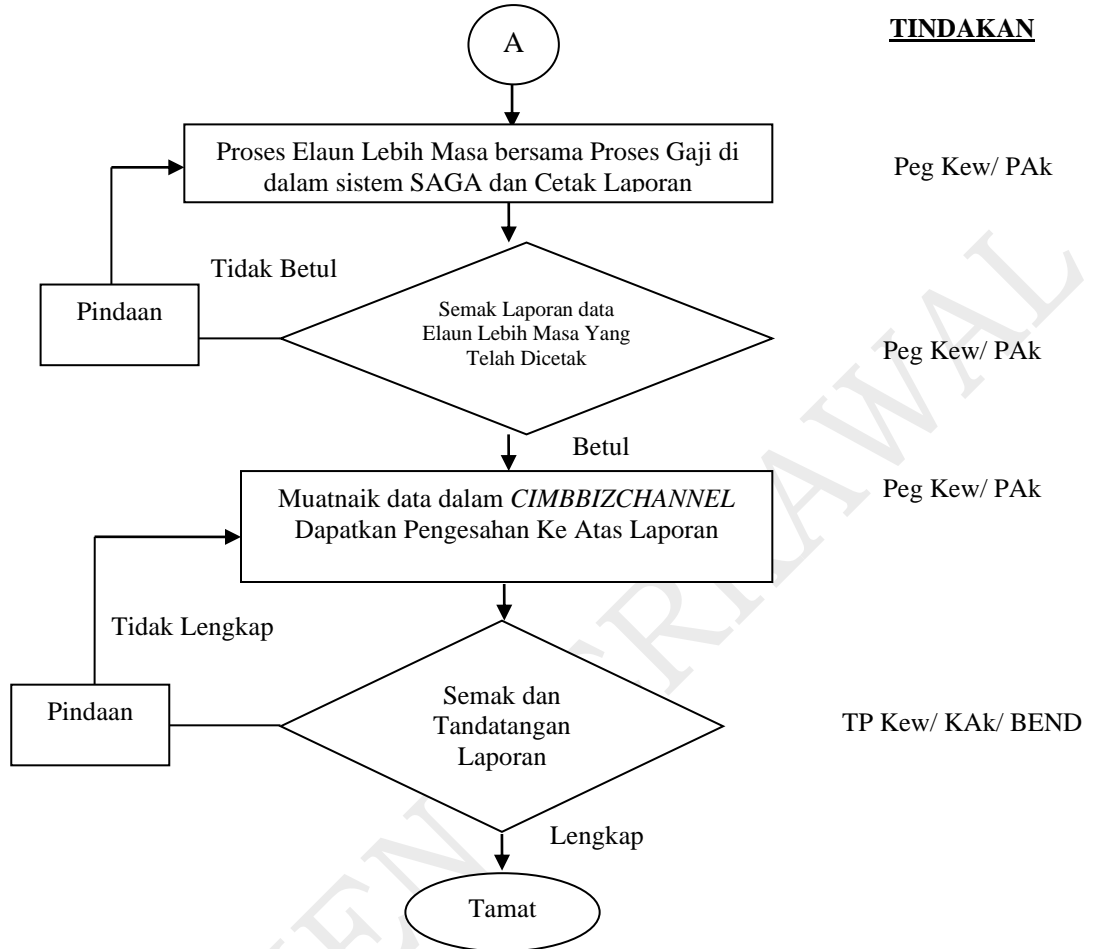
TINDAKAN

A

Proses Elaun Lebih Masa bersama Proses Gaji di dalam sistem SAGA dan Cetak Laporan

Peg Kew/ PAk

Tidak Betul

Pindaan

Semak Laporan data Elaun Lebih Masa Yang Telah Dicetak

Peg Kew/ PAk

Betul

Muatnaik data dalam *CIMBBIZCHANNEL* Dapatkan Pengesahan Ke Atas Laporan

Peg Kew/ PAk

Tidak Lengkap

Pindaan

Semak dan Tandatangan Laporan

TP Kew/ KAk/ BEND

Lengkap

Tamat

TERKAWAL